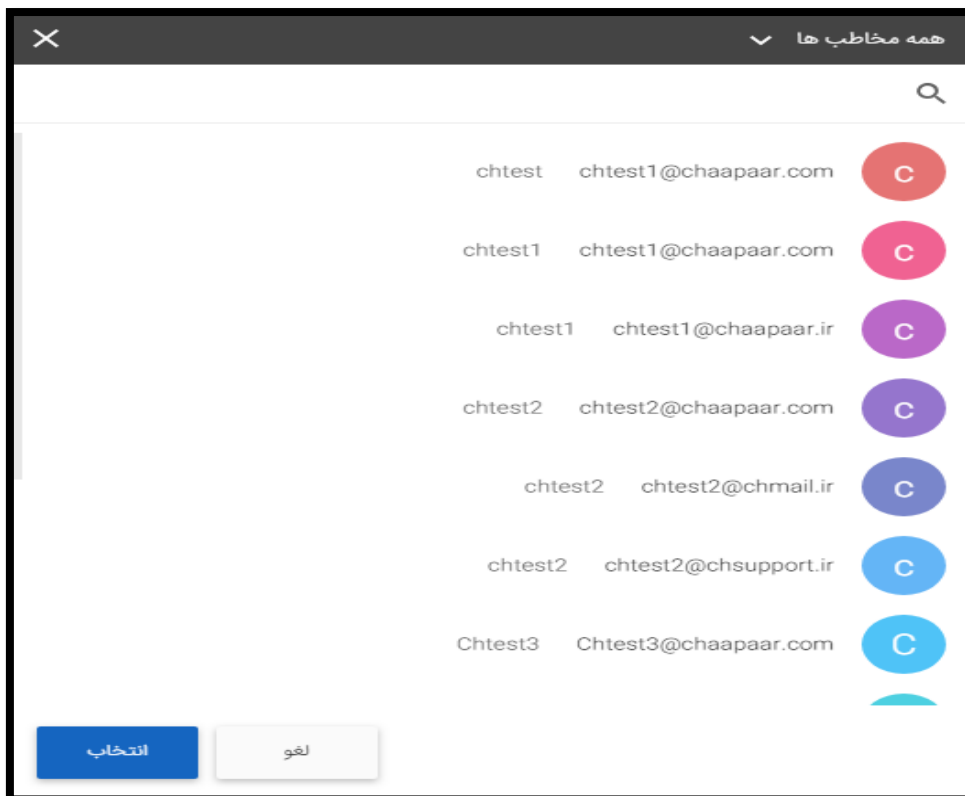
همه مخاطب ها

C chtest1@chaapaar.com chtest

C chtest1@chaapaar.com chtest1

C chtest1@chaapaar.ir chtest1

C chtest2@chaapaar.com chtest2

C chtest2@chmail.ir chtest2

C chtest2@chsupport.ir chtest2

C Chtest3@chaapaar.com Chtest3

لغو

انتخاب